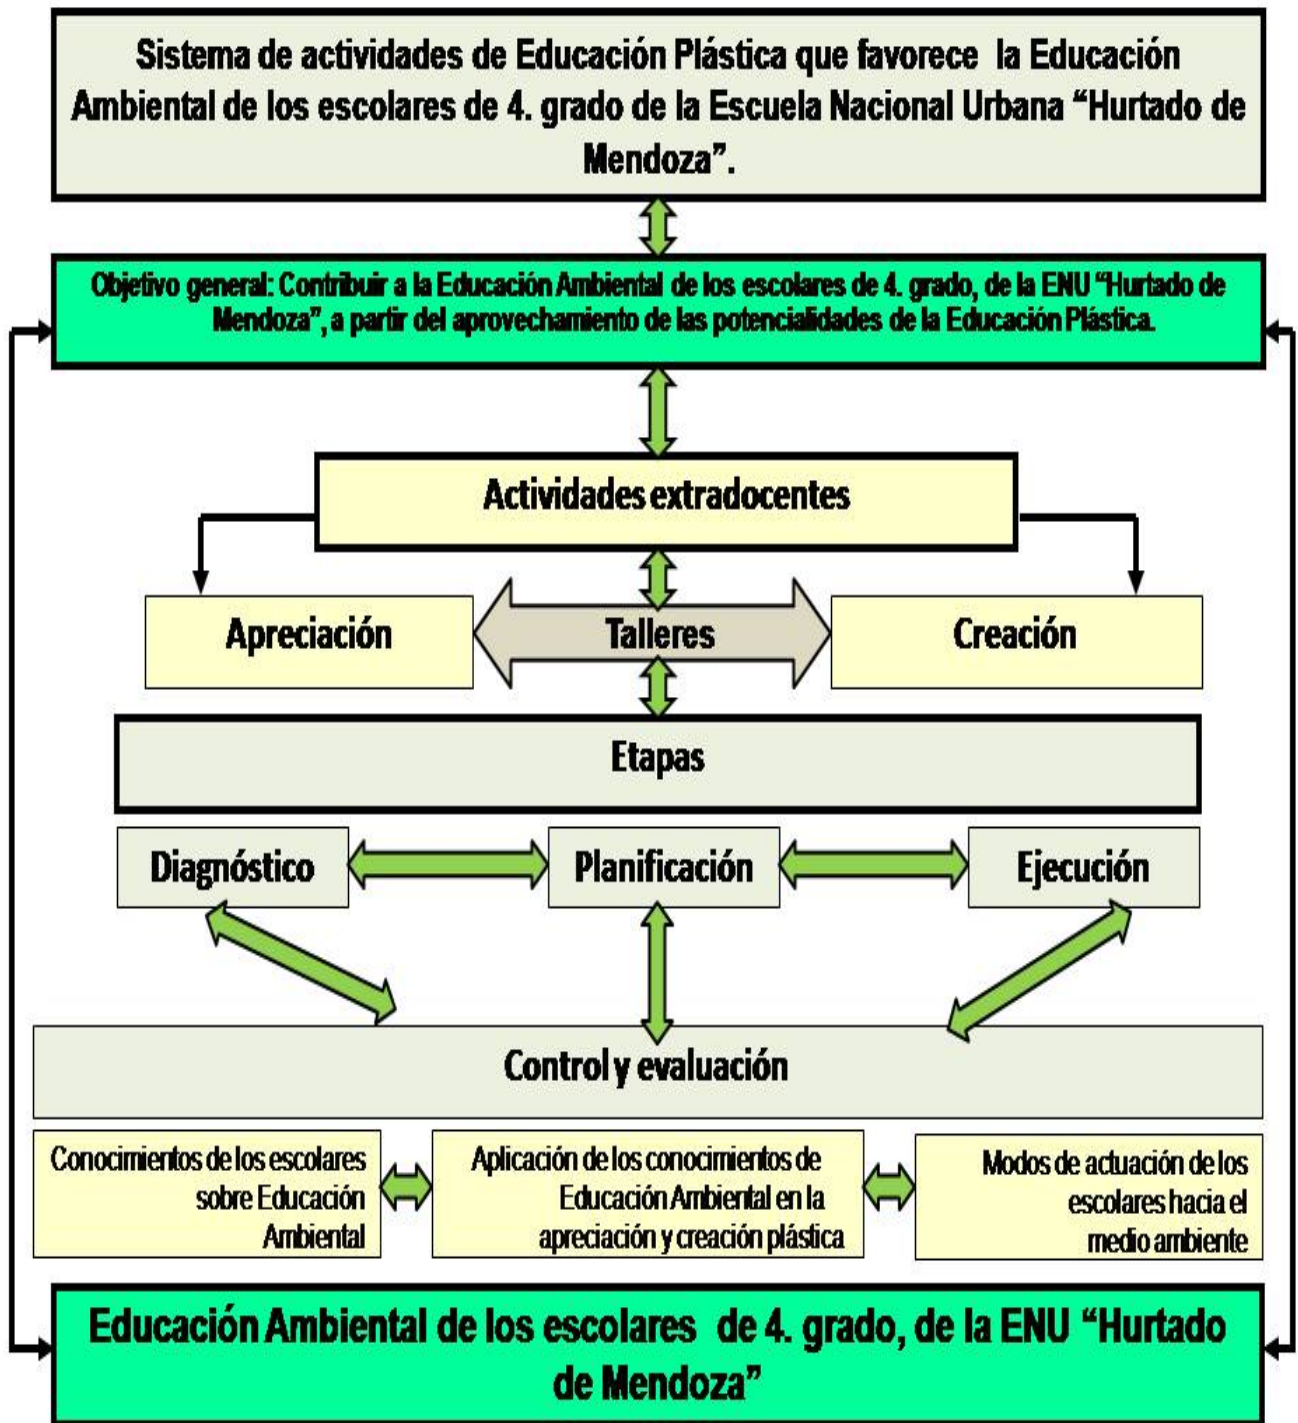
Sistema de actividades de Educación Plástica que favorece la Educación Ambiental de los escolares de 4. grado de la Escuela Nacional Urbana "Hurtado de Mendoza".

Objetivo general: Contribuir a la Educación Ambiental de los escolares de 4. grado, de la ENU "Hurtado de Mendoza", a partir del aprovechamiento de las potencialidades de la Educación Plástica.

Actividades extradocentes

Apreciación

Talleres

Creación

Etapas

Diagnóstico

Planificación

Ejecución

Control y evaluación

Conocimientos de los escolares sobre Educación Ambiental

Aplicación de los conocimientos de Educación Ambiental en la apreciación y creación plástica

Modos de actuación de los escolares hacia el medio ambiente

Educación Ambiental de los escolares de 4. grado, de la ENU "Hurtado de Mendoza"